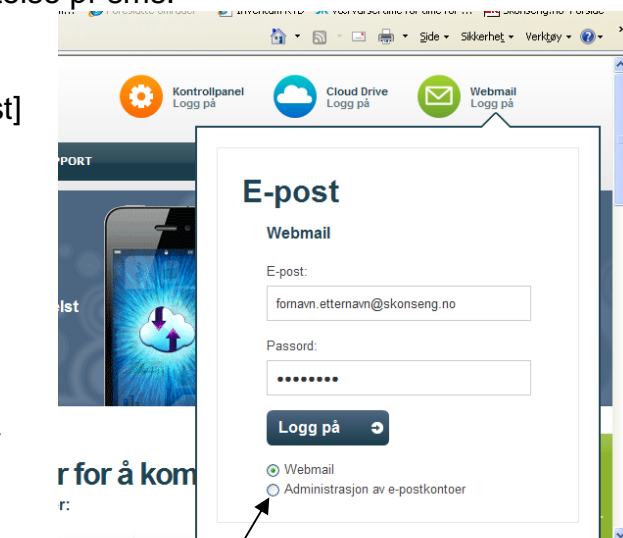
Side ▾ Sikkerhet ▾ Verktøy ▾

st]

Kontrollpanel
Logg på

Cloud Drive
Logg på

Webmail
Logg på

PPORT

elst

r for å kom
r:

E-post

Webmail

E-post:

fornavn.etternavn@skonseng.no

Passord:

••••••••

Logg på

Webmail
Administrasjon av e-postkontoer